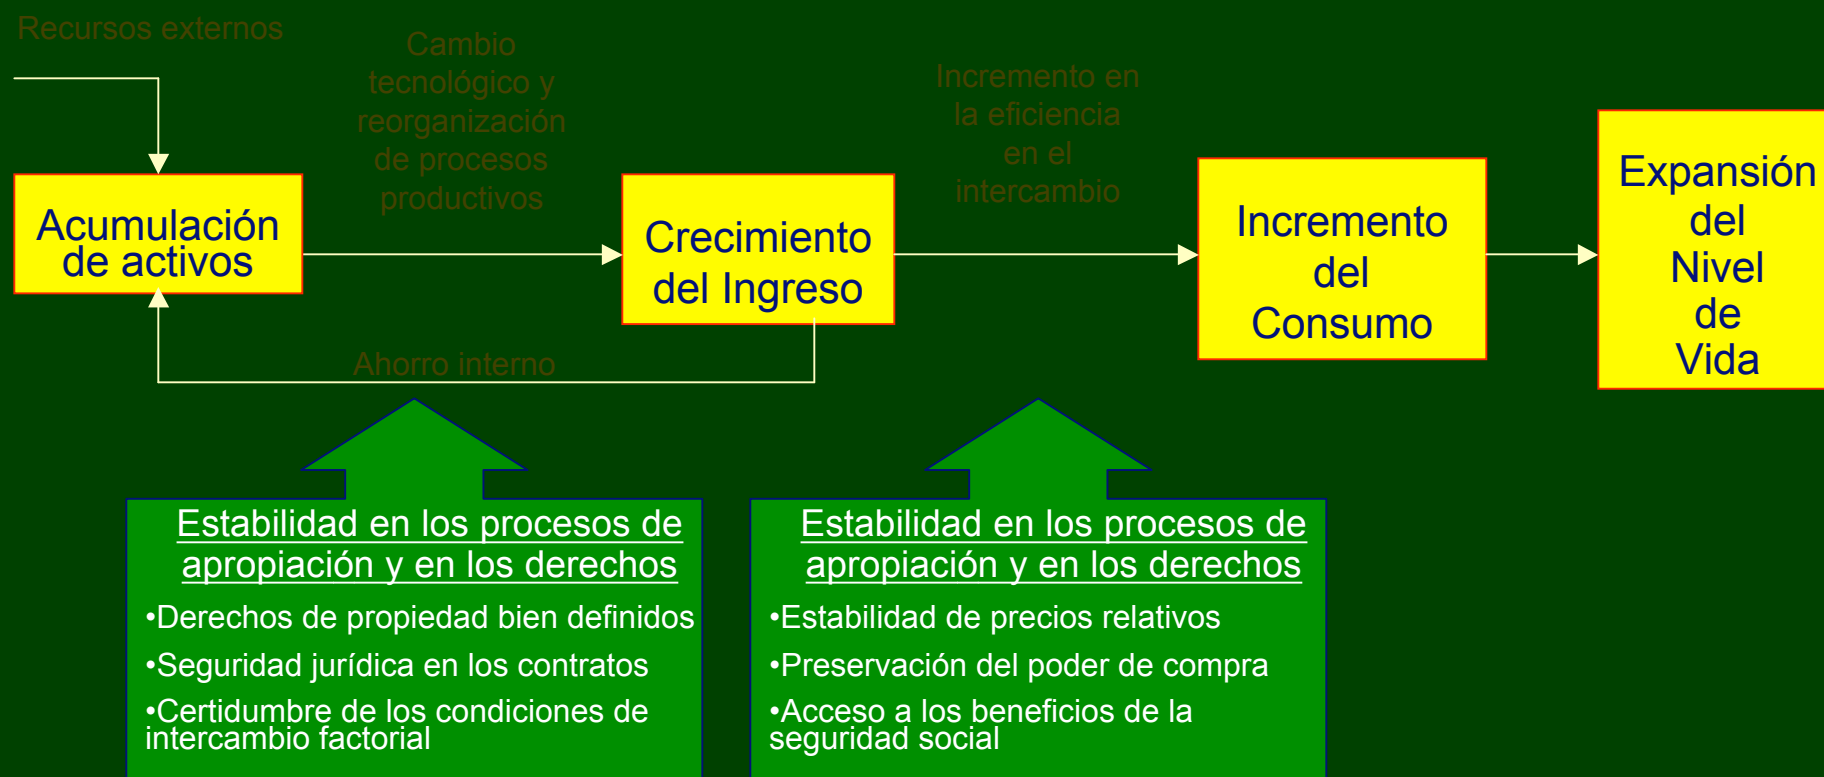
Recursos externos

Cambio tecnológico y reorganización de procesos productivos

Incremento en la eficiencia en el intercambio

Acumulación de activos

Crecimiento del Ingreso

Incremento del Consumo

Expansión del Nivel de Vida

Ahorro interno

Estabilidad en los procesos de apropiación y en los derechos

•Derechos de propiedad bien definidos

•Seguridad jurídica en los contratos

•Certidumbre de los condiciones de intercambio factorial

Estabilidad en los procesos de apropiación y en los derechos

•Estabilidad de precios relativos

•Preservación del poder de compra

•Acceso a los beneficios de la seguridad social